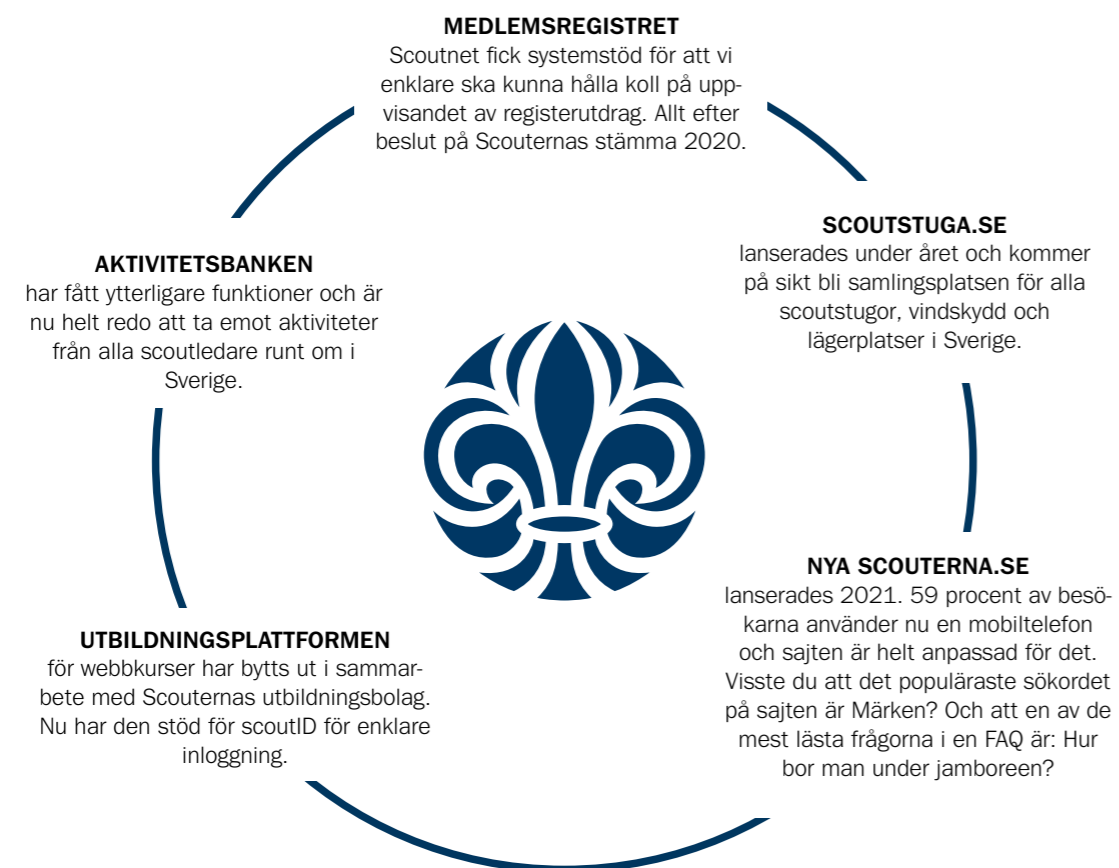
MEDLEMSREGISTRET
Scoutnet fick systemstöd för att vi enklare ska kunna hålla koll på uppvisandet av registerutdrag. Allt efter beslut på Scouternas stämma 2020.

SCOUTSTUGA.SE
lanserades under året och kommer på sikt bli samlingsplatsen för alla scoutstugor, vindskydd och lägerplatser i Sverige.

NYA SCOUTERNA.SE
lanserades 2021. 59 procent av besökarna använder nu en mobiltelefon och sajten är helt anpassad för det. Visste du att det populäraste sökordet på sajten är Märken? Och att en av de mest lästa frågorna i en FAQ är: Hur bor man under jamboreen?

UTBILDNINGSPLATTFORMEN
för webbkurser har bytts ut i sammarbete med Scouternas utbildningsbolag. Nu har den stöd för scoutID för enklare inloggning.

AKTIVITETSBANKEN
har fått ytterligare funktioner och är nu helt redo att ta emot aktiviteter från alla scoutledare runt om i Sverige.